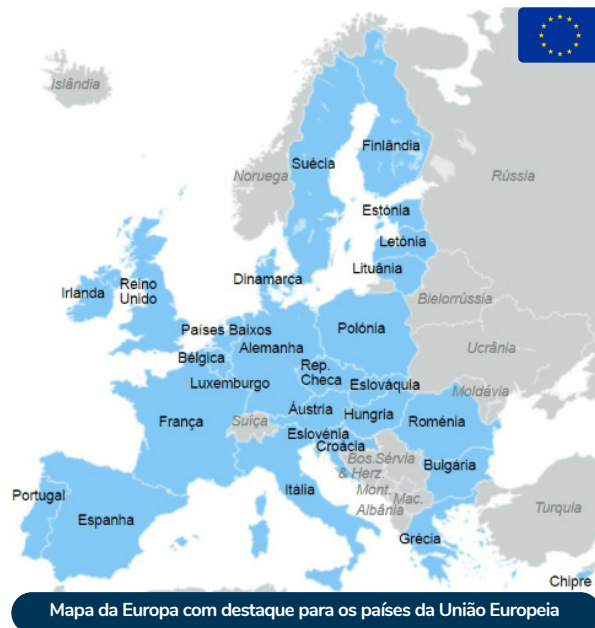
Islândia
Finlândia
Suécia
Noruega
Rússia
Estónia
Letónia
Lituânia
Dinamarca
Irlanda
Reino Unido
Bielorrússia
Países Baixos
Polónia
Alemanha
Bélgica
Ucrânia
Rep. Checa
Luxemburgo
Eslováquia
Moldávia
França
Suíça
Áustria
Hungria
Roménia
Eslovénia
Croácia
Bos.Sérvia & Herz.
Bulgária
Portugal
Itália
Mont.
Mac.
Espanha
Albânia
Turquia
Grécia
Chipre
Mapa da Europa com destaque para os países da União Europeia